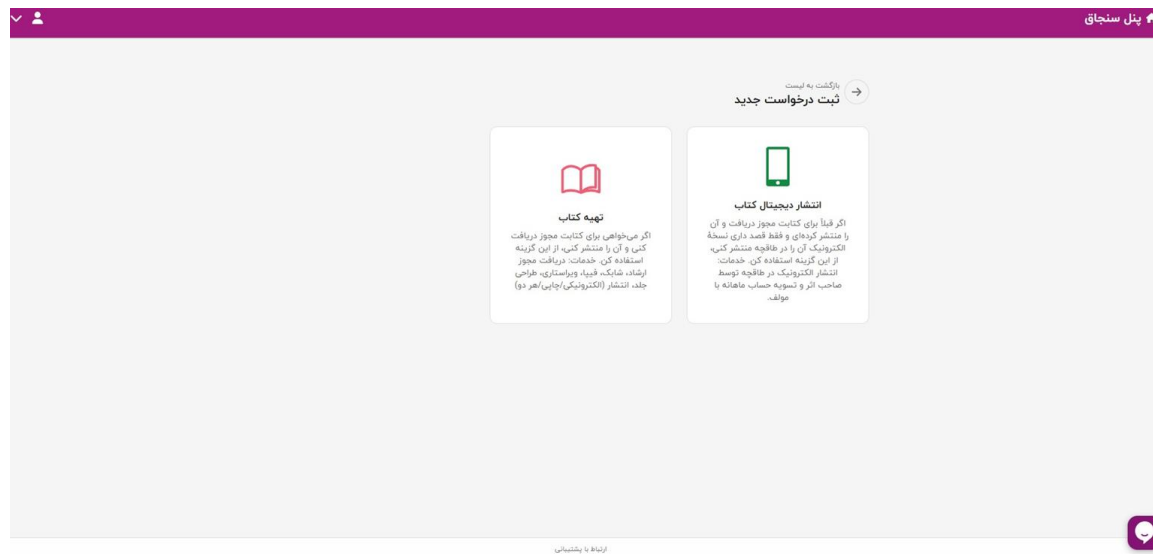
پنل سنجاق

بازگشت به لیست
ثبت درخواست جدید

انتشار دیجیتال کتاب
اگر قبلاً برای کتابت مجوز دریافت و آن را منتشر کرده‌ای و فقط قصد داری نسخهٔ الکترونیک آن را در طاقچه منتشر کنی، از این گزینه استفاده کن. خدمات: انتشار الکترونیک در طاقچه توسط صاحب اثر و تسویه حساب ماهانه با مولف.

تهیه کتاب
اگر می‌خواهی برای کتابت مجوز دریافت کنی و آن را منتشر کنی، از این گزینه استفاده کن. خدمات: دریافت مجوز ارشاد، شابک، فیپا، ویراستاری، طراحی جلد، انتشار (الکترونیکی/چاپی/هر دو)

ارتباط با پشتیبانی